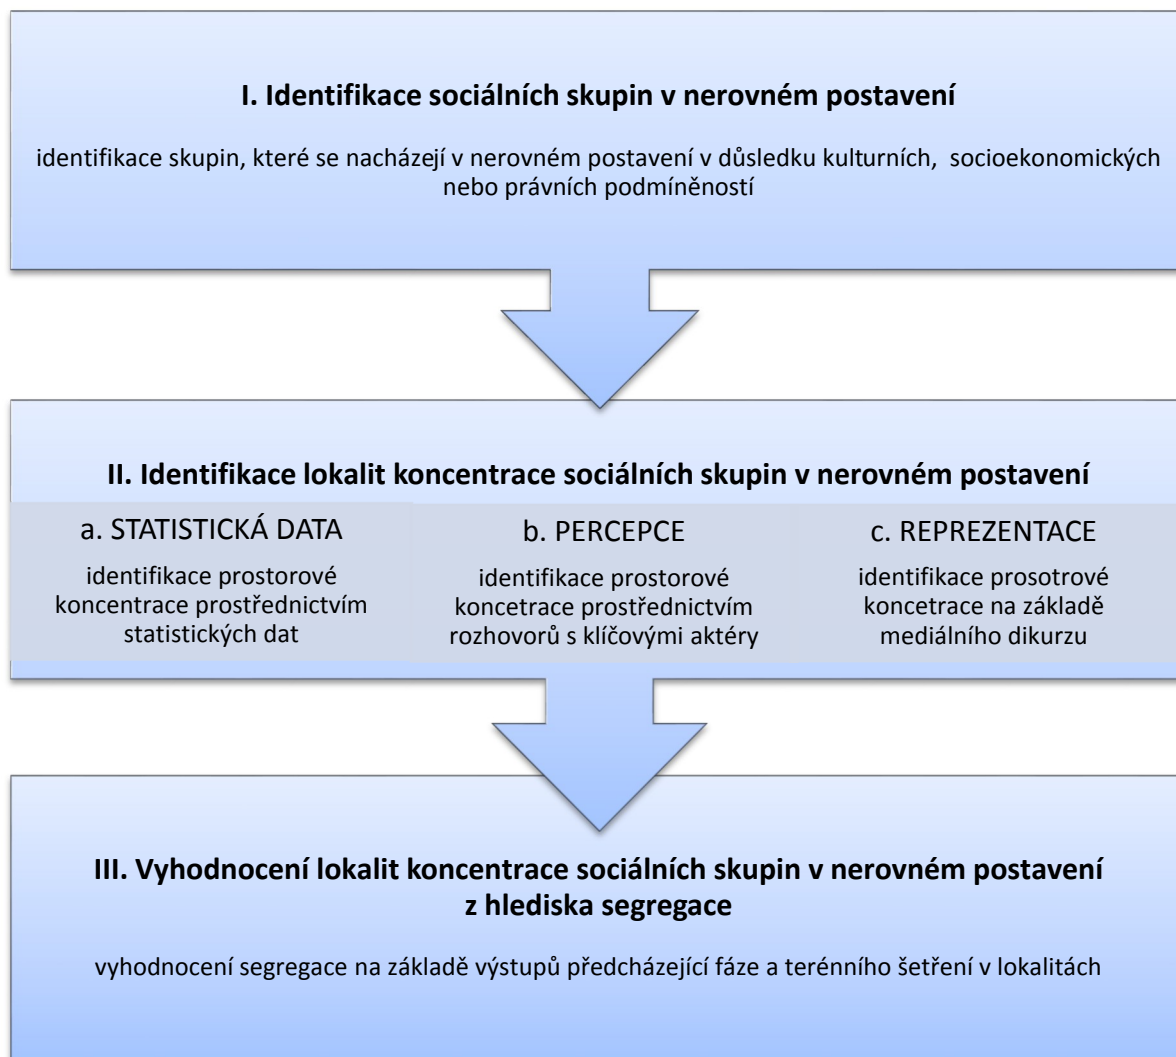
**I. Identifikace sociálních skupin v nerovném postavení**

identifikace skupin, které se nacházejí v nerovném postavení v důsledku kulturních, socioekonomických nebo právních podmíněností

**II. Identifikace lokalit koncentrace sociálních skupin v nerovném postavení**

a. STATISTICKÁ DATA

identifikace prostorové koncentrace prostřednictvím statistických dat

b. PERCEPCE

identifikace prostorové koncetrace prostřednictvím rozhovorů s klíčovými aktéry

c. REPREZENTACE

identifikace prosotrové koncetrace na základě mediálního dikurzu

**III. Vyhodnocení lokalit koncentrace sociálních skupin v nerovném postavení z hlediska segregace**

vyhodnocení segregace na základě výstupů předcházející fáze a terénního šetření v lokalitách